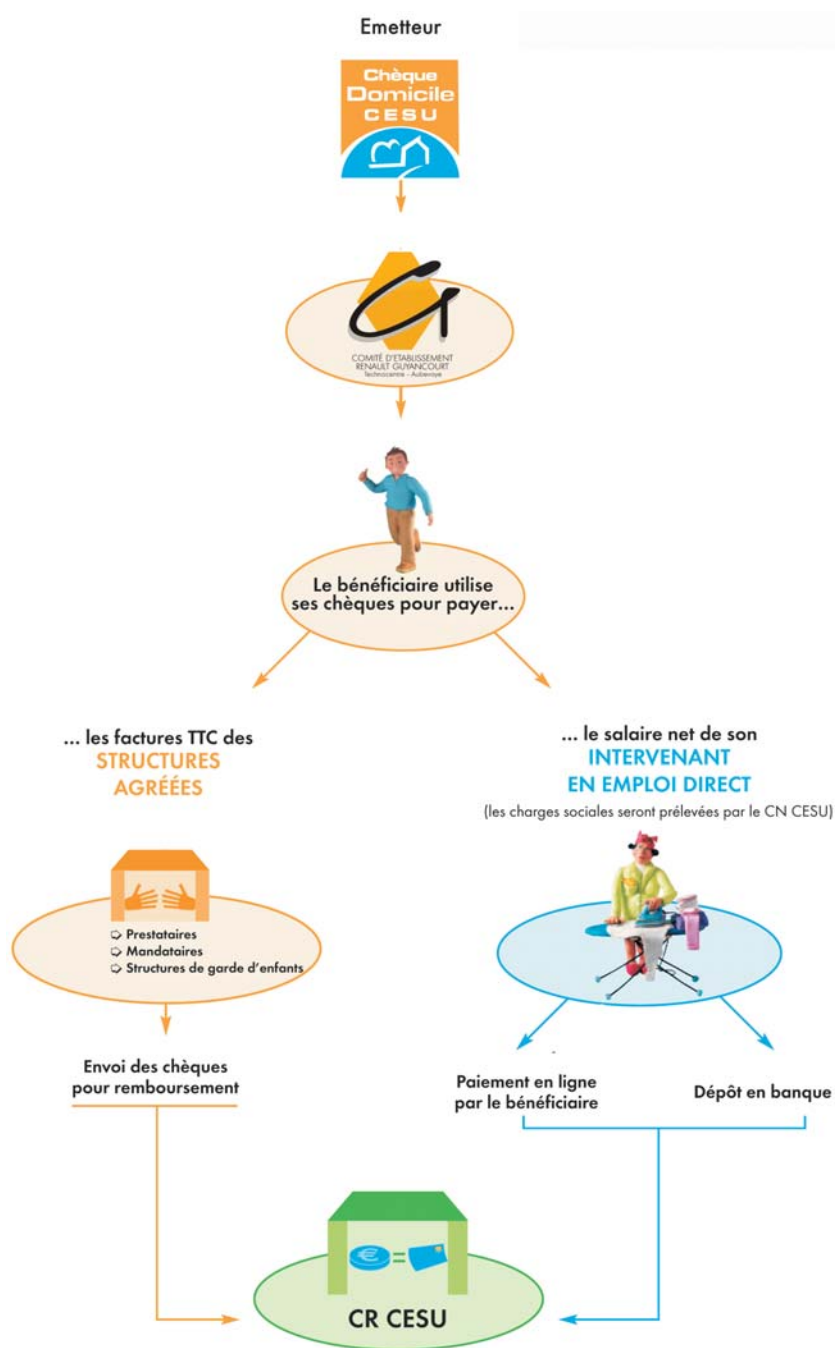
Emetteur

Chèque Domicile CESU

COMITÉ D'ETABLISSEMENT RENAULT GUYANCOURT Technocentre - Aubevoye

Le bénéficiaire utilise ses chèques pour payer...

... les factures TTC des STRUCTURES AGRÉÉES

... le salaire net de son INTERVENANT EN EMPLOI DIRECT

(les charges sociales seront prélevées par le CN CESU)

Prestataires
Mandataires
Structures de garde d'enfants

Envoi des chèques pour remboursement

Paiement en ligne par le bénéficiaire

Dépôt en banque

CR CESU